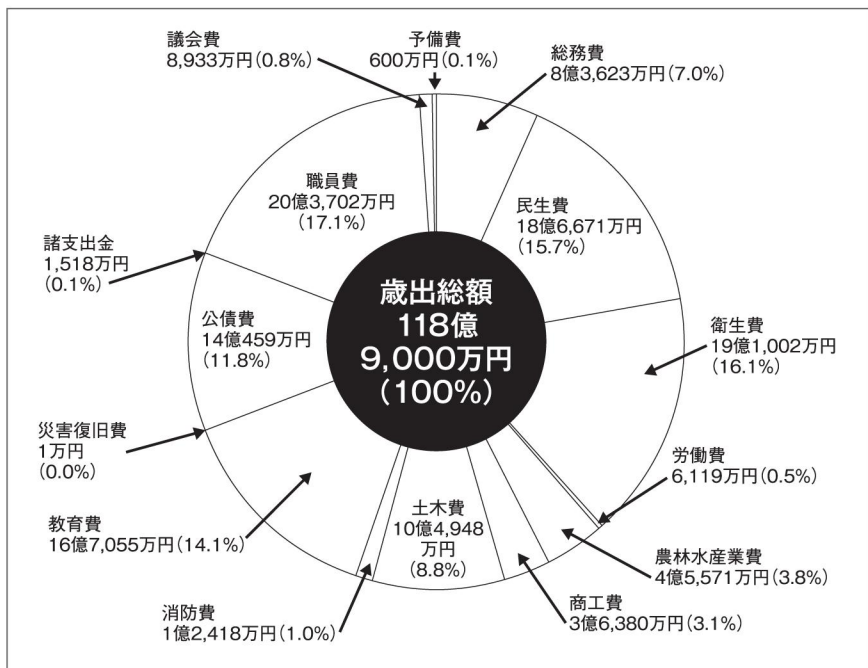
議会費
8,933万円(0.8%)

予備費
600万円(0.1%)

総務費
8億3,623万円(7.0%)

職員費
20億3,702万円
(17.1%)

民生費
18億6,671万円
(15.7%)

諸支出金
1,518万円
(0.1%)

歳出総額
118億
9,000万円
(100%)

公債費
14億459万円
(11.8%)

衛生費
19億1,002万円
(16.1%)

災害復旧費
1万円
(0.0%)

労働費
6,119万円(0.5%)

教育費
16億7,055万円(14.1%)

土木費
10億4,948
万円
(8.8%)

農林水産業費
4億5,571万円(3.8%)

消防費
1億2,418万円(1.0%)

商工費
3億6,380万円(3.1%)